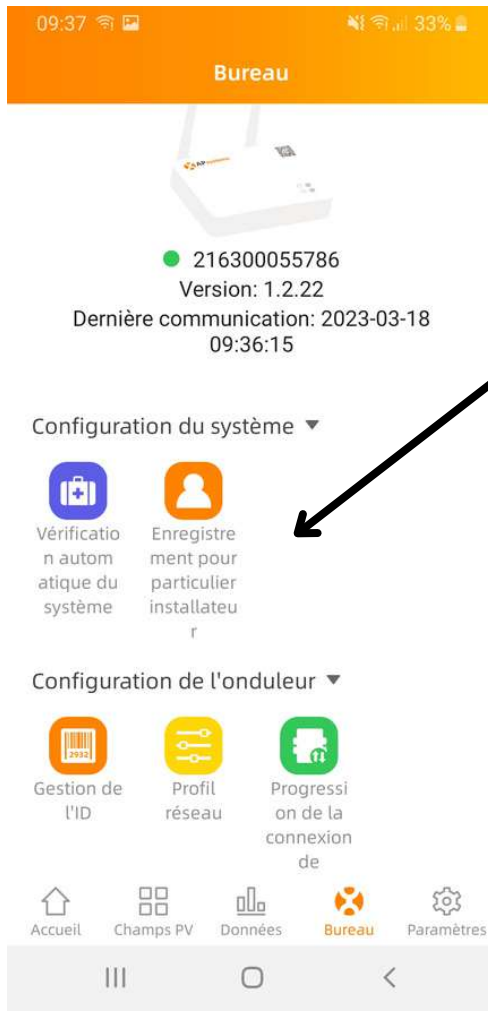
09:37

33%

Bureau

216300055786
Version: 1.2.22
Dernière communication: 2023-03-18 09:36:15

Configuration du système ▾

Vérification automatique du système

Enregistrement pour particulier installateur

Configuration de l'onduleur ▾

2932

Gestion de l'ID

Profil réseau

Progression de la connexion de

Accueil
Champs PV
Données
Bureau
Paramètres